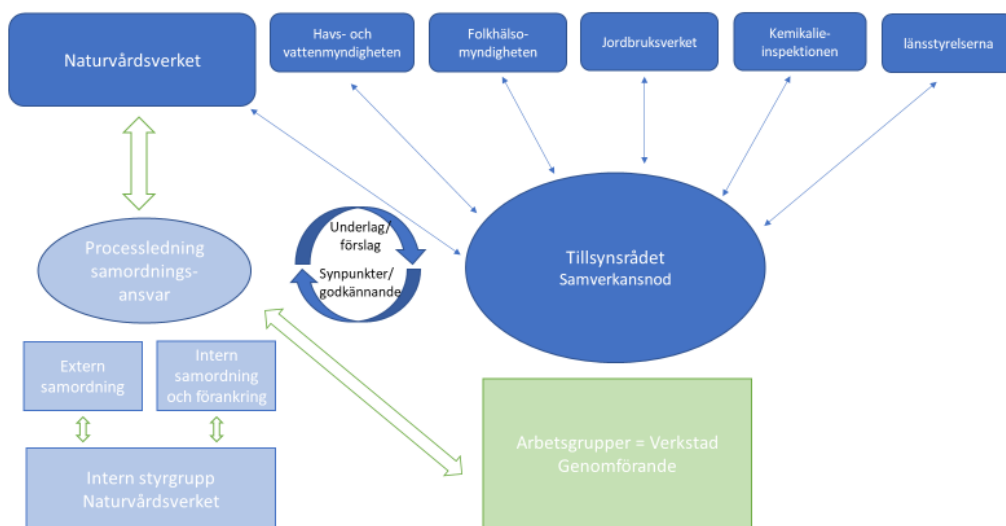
Naturvårdsverket

Havs- och vattenmyndigheten

Folkhälsomyndigheten

Jordbruksverket

Kemikalieinspektionen

länsstyrelserna

Processledning samordningsansvar

Underlag/ förslag

Synpunkter/ godkännande

Tillsynsrådet
Samverkansnod

Extern samordning

Intern samordning och förankring

Intern styrgrupp
Naturvårdsverket

Arbetsgrupper = Verkstad
Genomförande